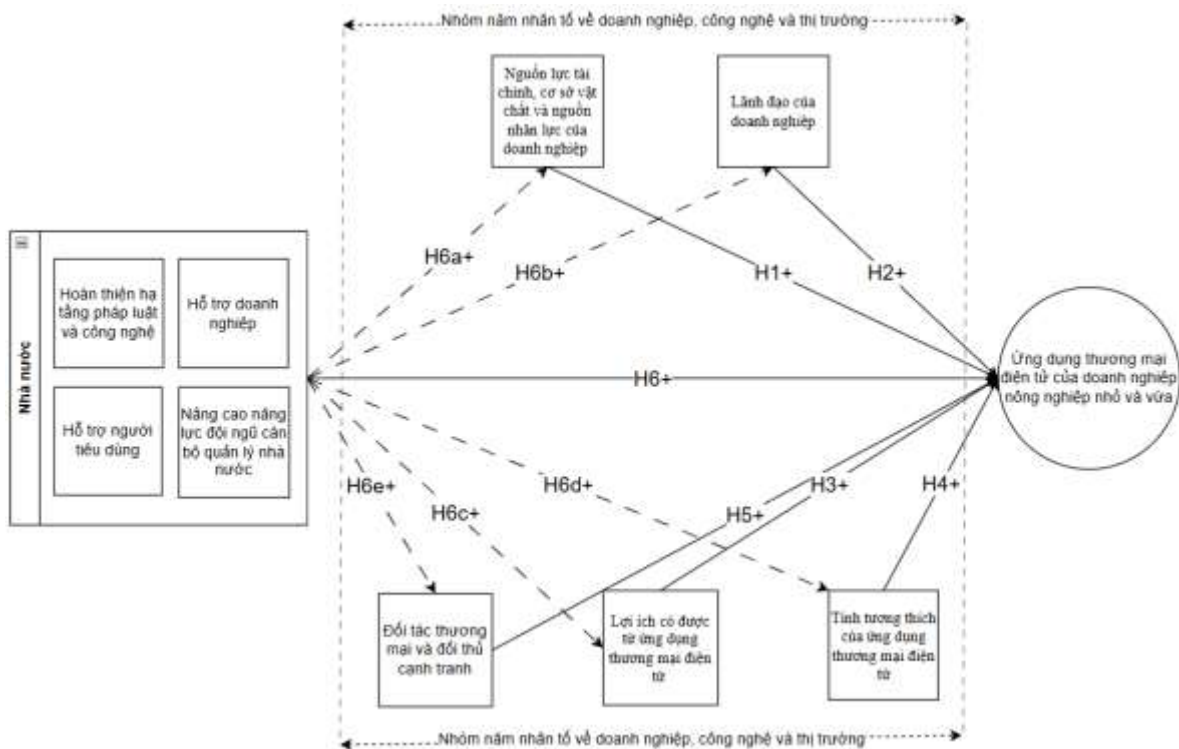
Nhóm năm nhân tố về doanh nghiệp, công nghệ và thị trường

Nguồn lực tài chính, cơ sở vật chất và nguồn nhân lực của doanh nghiệp

Lãnh đạo của doanh nghiệp

Nhà nước

Hoàn thiện hạ tầng pháp luật và công nghệ

Hỗ trợ doanh nghiệp

Hỗ trợ người tiêu dùng

Nâng cao năng lực đội ngũ cán bộ quản lý nhà nước

H6a+

H6b+

H1+

H2+

H6+

Ứng dụng thương mại điện tử của doanh nghiệp nông nghiệp nhỏ và vừa

H6e+

H6c+

H6d+

H5+

H3+

H4+

Đối tác thương mại và đối thủ cạnh tranh

Lợi ích có được từ ứng dụng thương mại điện tử

Tính tương thích của ứng dụng thương mại điện tử

Nhóm năm nhân tố về doanh nghiệp, công nghệ và thị trường